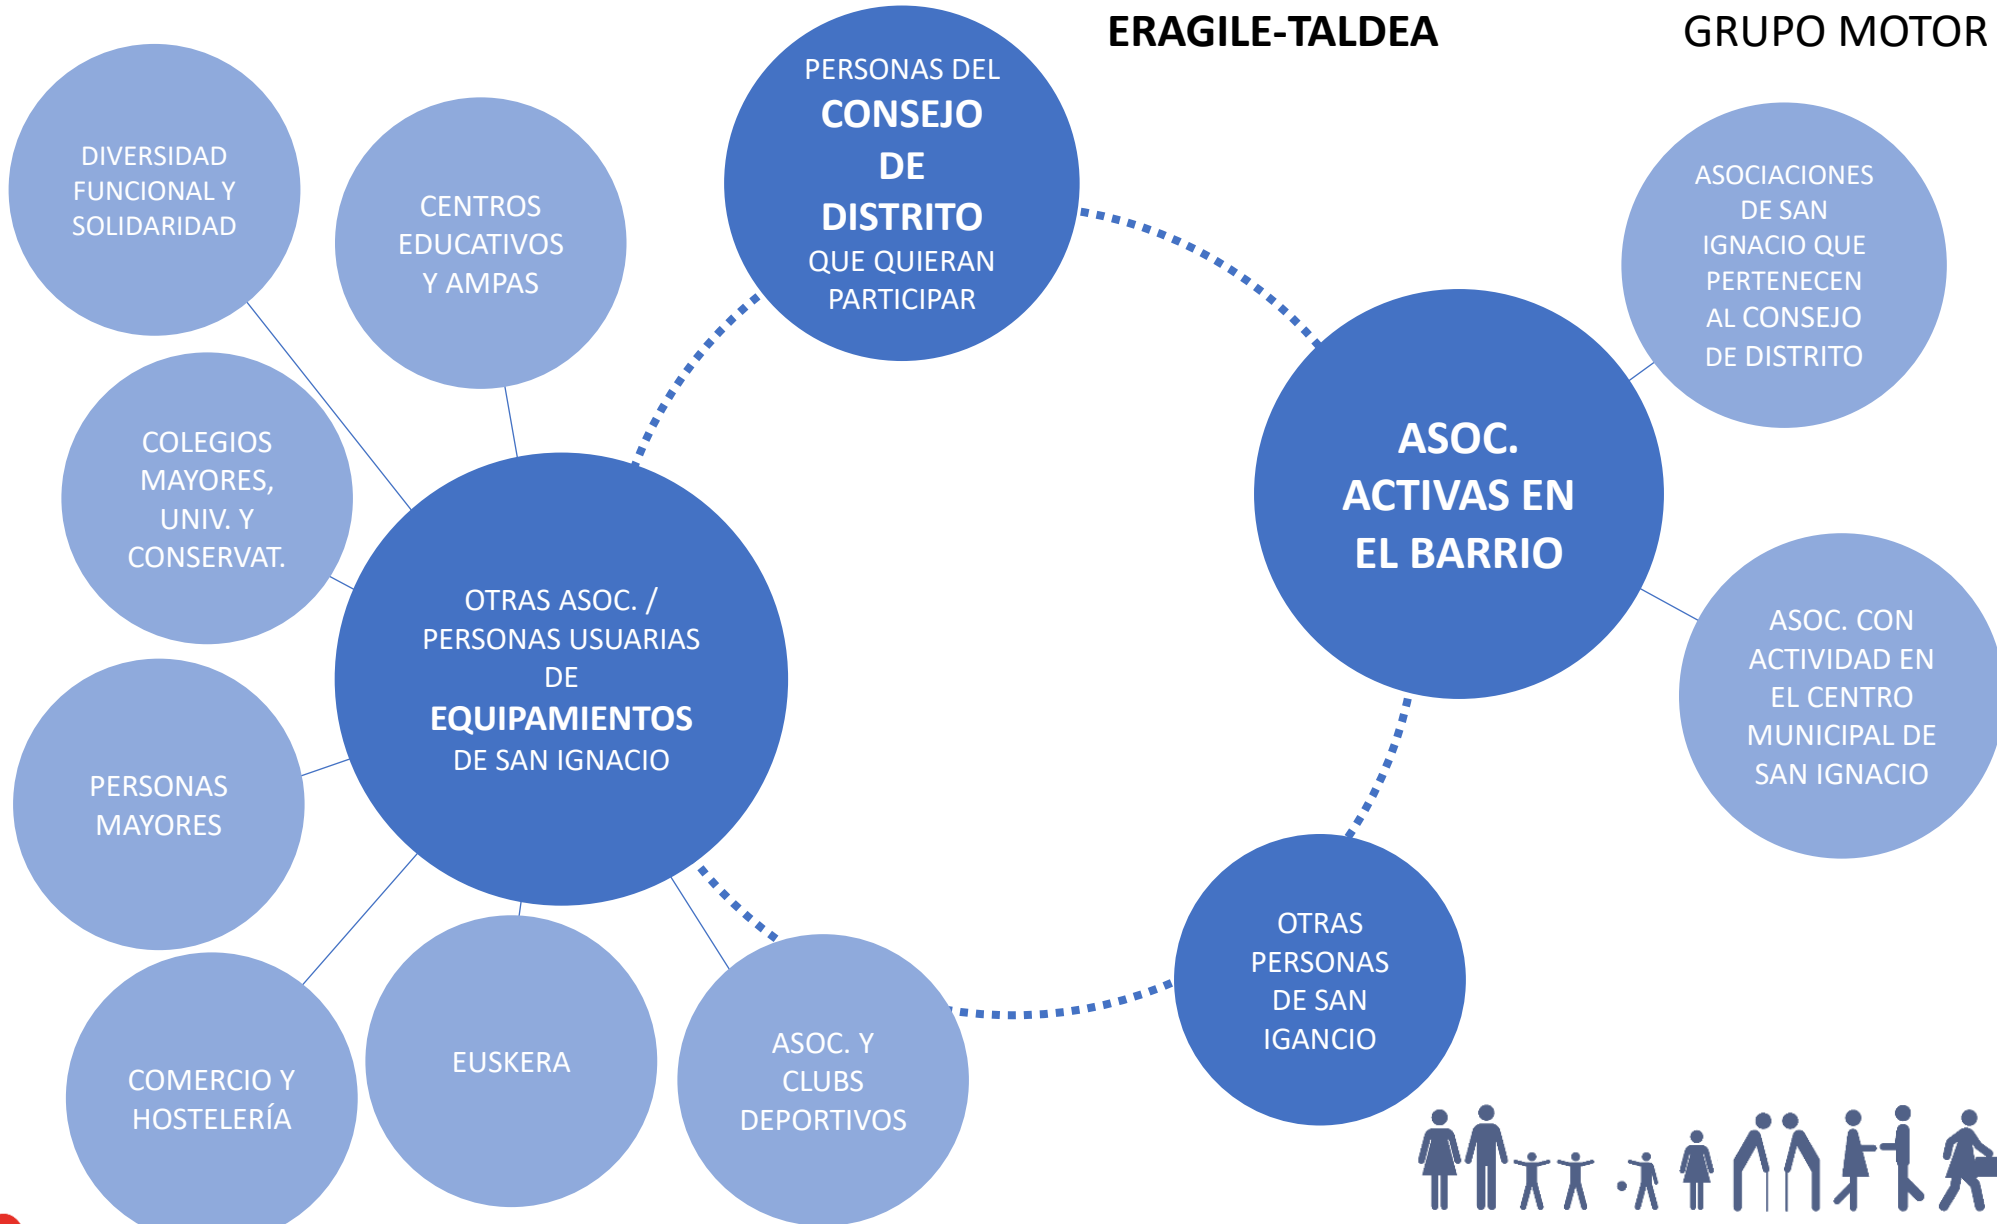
ERAGILE-TALDEA

GRUPO MOTOR

PERSONAS DEL CONSEJO DE DISTRITO QUE QUIERAN PARTICIPAR

DIVERSIDAD FUNCIONAL Y SOLIDARIDAD

CENTROS EDUCATIVOS Y AMPAS

COLEGIOS MAYORES, UNIV. Y CONSERVAT.

OTRAS ASOC. / PERSONAS USUARIAS DE EQUIPAMIENTOS DE SAN IGNACIO

PERSONAS MAYORES

COMERCIO Y HOSTELERÍA

EUSKERA

ASOC. Y CLUBS DEPORTIVOS

ASOC. ACTIVAS EN EL BARRIO

ASOCIACIONES DE SAN IGNACIO QUE PERTENECEN AL CONSEJO DE DISTRITO

ASOC. CON ACTIVIDAD EN EL CENTRO MUNICIPAL DE SAN IGNACIO

OTRAS PERSONAS DE SAN IGANCIO